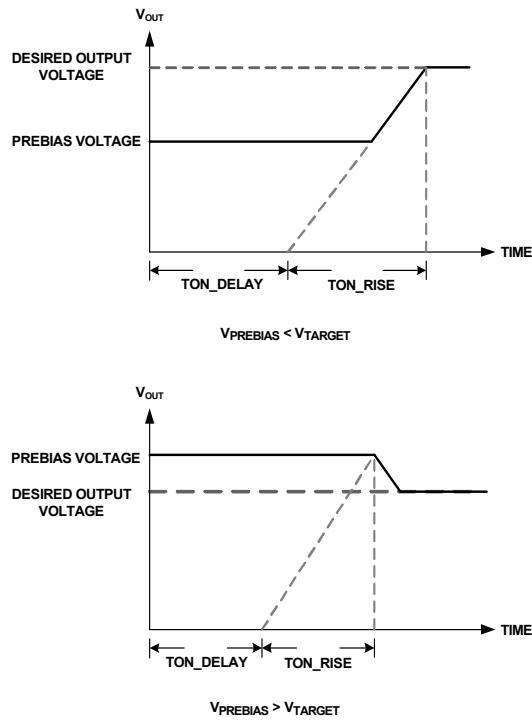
$V_{OUT}$

DESIRED OUTPUT VOLTAGE

PREBIAS VOLTAGE

TIME

TON_DELAY

TON_RISE

$V_{PREBIAS} < V_{TARGET}$

$V_{OUT}$

PREBIAS VOLTAGE

DESIRED OUTPUT VOLTAGE

TIME

TON_DELAY

TON_RISE

$V_{PREBIAS} > V_{TARGET}$